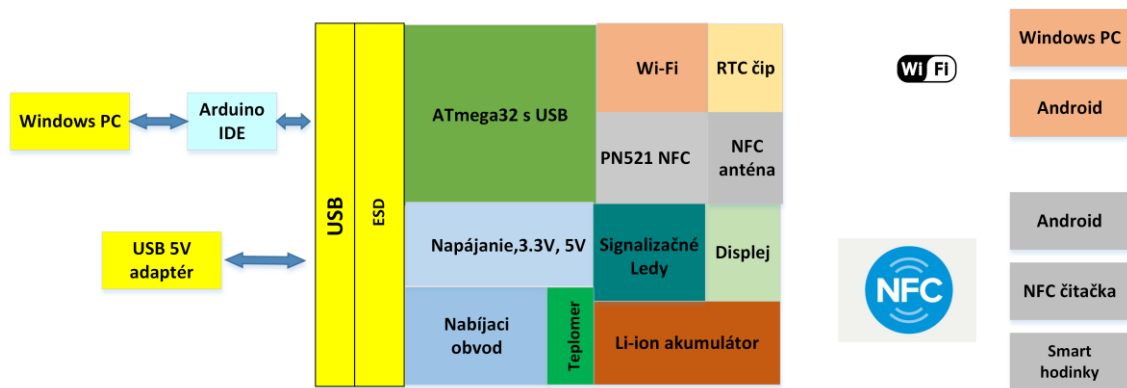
Windows PC

Arduino IDE

USB 5V adaptér

USB

ESD

ATmega32 s USB

Wi-Fi

RTC čip

PN521 NFC

NFC anténa

Napájanie,3.3V, 5V

Signalizačné Ledy

Displej

Nabíjaci obvod

Teplomer

Li-ion akumulátor

Wi Fi

NFC

Windows PC

Android

Android

NFC čítačka

Smart hodinky